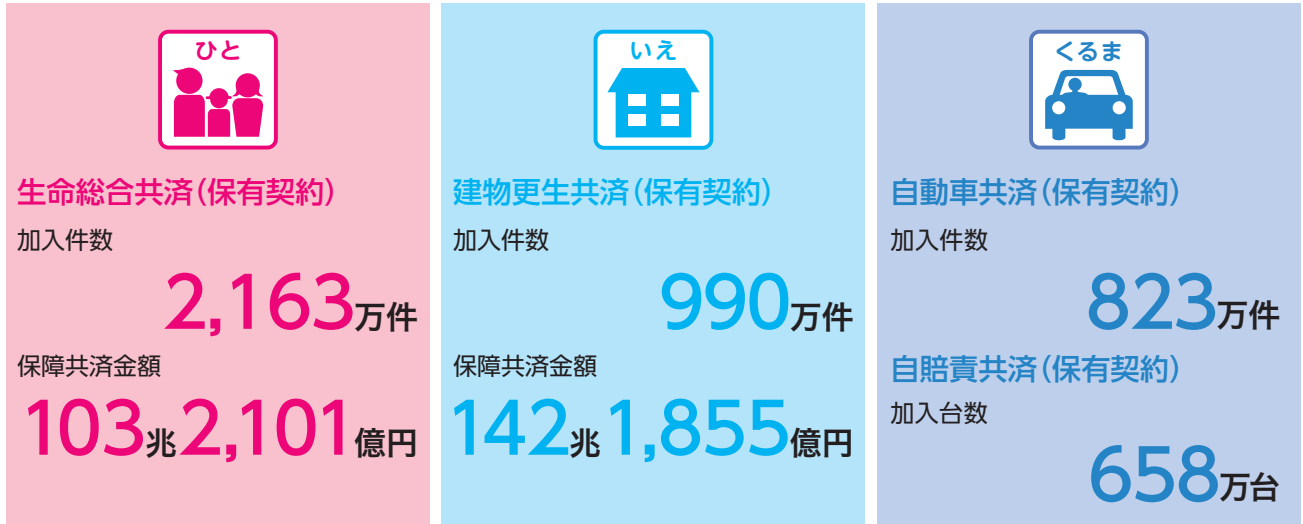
ひと

生命総合共済(保有契約)

加入件数

2,163万件

保障共済金額

103兆2,101億円

いえ

建物更生共済(保有契約)

加入件数

990万件

保障共済金額

142兆1,855億円

くるま

自動車共済(保有契約)

加入件数

823万件

自賠責共済(保有契約)

加入台数

658万台